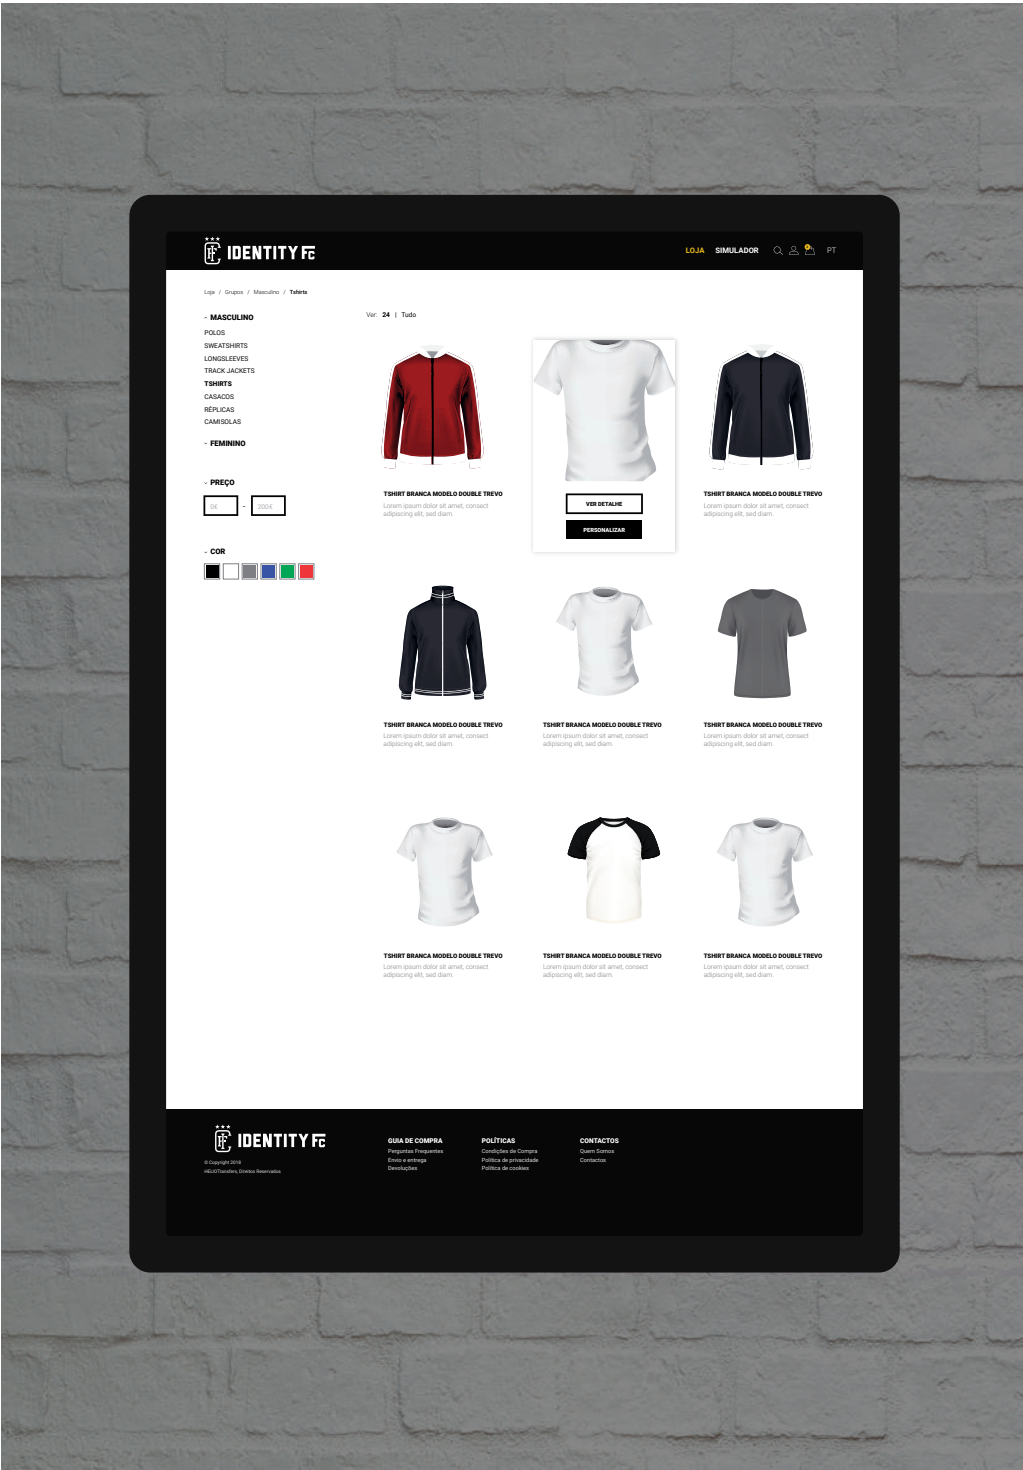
IDENTITY FC

LOJA SIMULADOR PT

Loja / Grupos / Masculino / Tshirts

- MASCULINO
POLOS
SWEATSHIRTS
LONGSLEEVES
TRACK JACKETS
TSHIRTS
CASACOS
RÉPLICAS
CAMISOLAS

- FEMININO

- PREÇO
0€ - 200€

- COR

Ver: 24 | Tudo

TSHIRT BRANCA MODELO DOUBLE TREVO
Lorem ipsum dolor sit amet, consect adipiscing elit, sed diam.

VER DETALHE
PERSONALIZAR

TSHIRT BRANCA MODELO DOUBLE TREVO
Lorem ipsum dolor sit amet, consect adipiscing elit, sed diam.

TSHIRT BRANCA MODELO DOUBLE TREVO
Lorem ipsum dolor sit amet, consect adipiscing elit, sed diam.

TSHIRT BRANCA MODELO DOUBLE TREVO
Lorem ipsum dolor sit amet, consect adipiscing elit, sed diam.

TSHIRT BRANCA MODELO DOUBLE TREVO
Lorem ipsum dolor sit amet, consect adipiscing elit, sed diam.

TSHIRT BRANCA MODELO DOUBLE TREVO
Lorem ipsum dolor sit amet, consect adipiscing elit, sed diam.

TSHIRT BRANCA MODELO DOUBLE TREVO
Lorem ipsum dolor sit amet, consect adipiscing elit, sed diam.

TSHIRT BRANCA MODELO DOUBLE TREVO
Lorem ipsum dolor sit amet, consect adipiscing elit, sed diam.

IDENTITY FC
© Copyright 2019
HELIOTransfers, Direitos Reservados

GUIA DE COMPRA
Perguntas Frequentes
Envio e entrega
Devoluções

POLÍTICAS
Condições de Compra
Política de privacidade
Política de cookies

CONTACTOS
Quem Somos
Contactos